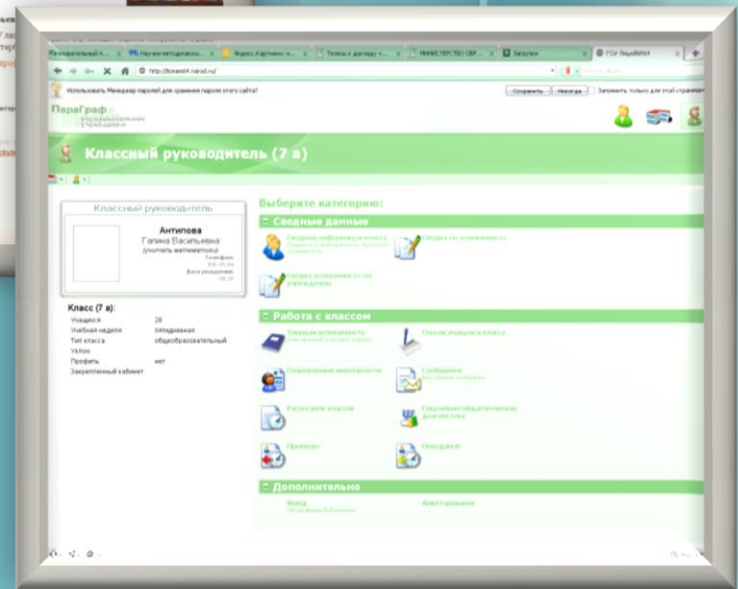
Муниципальный п... | Научно-методическо... | Яндекс.Картинки: н... | Тезисы к докладу «... | МИНИСТЕРСТВО ОБР... | Загрузки | ГОУ Лицей №4

http://lices4.narod.ru/

Использовать Менеджер паролей для хранения пароля этого сайта?

Сохранить | Никогда | Запомнить только для этой страницы

ПараГраф

Классный руководитель (7 а)

Классный руководитель

Антипова
Галина Васильевна
(учитель математики)
Телефон:
Дата рождения:

Класс (7 а):

| | |
|---|---|
| Учащихся | 28 |
| Учебная неделя | пятидневная |
| Тип класса | общеобразовательный |
| Уклон | |
| Профиль | нет |
| Закрепленный кабинет | |

Выберите категорию:

Сводные данные

Сводная информация класса

Сводка по успеваемости

Сводка успеваемости по учреждению

Работа с классом

Текущая успеваемость

Список учащихся класса

Планируемые мероприятия

Сообщения

Расписание классов

Социально-педагогическая диагностика

Пропуски

Опоздания

Дополнительно

Фонд

Анкетирование